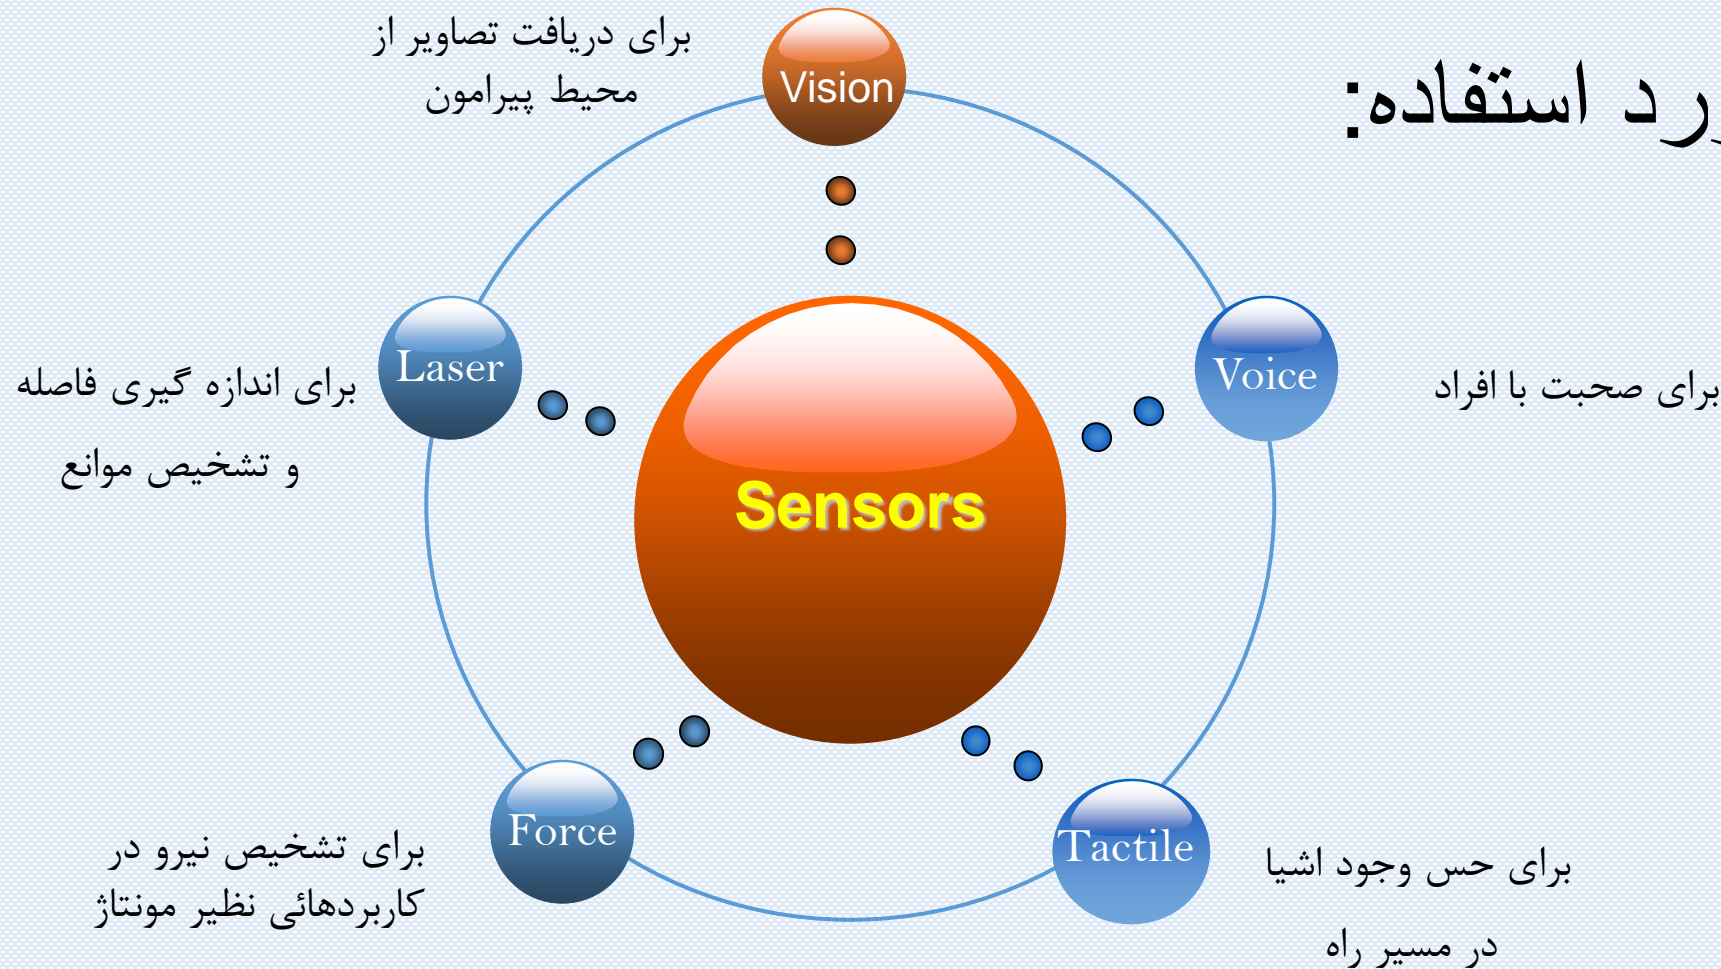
رد استفاده:

برای دریافت تصاویر از محیط پیرامون

Vision

برای اندازه گیری فاصله و تشخیص موانع

Laser

Sensors

Voice

برای صحبت با افراد

Force

برای تشخیص نیرو در کاربردهائی نظیر مونتاژ

Tactile

برای حس وجود اشیا در مسیر راه